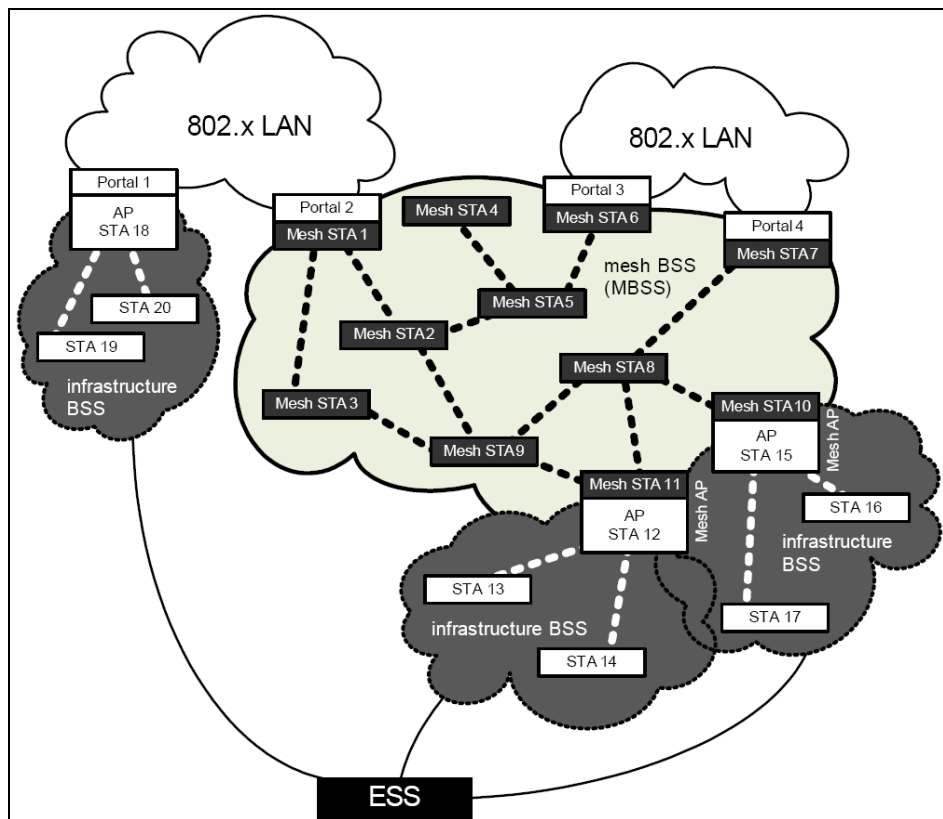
802.x LAN

802.x LAN

Portal 1
AP
STA 18

STA 20

STA 19

infrastructure BSS

Portal 2
Mesh STA 1

Mesh STA 4

Portal 3
Mesh STA 6

Portal 4
Mesh STA7

mesh BSS (MBSS)

Mesh STA5

Mesh STA2

Mesh STA8

Mesh STA 3

Mesh STA10
AP
STA 15

Mesh AP

Mesh STA9

Mesh STA 11
AP
STA 12

Mesh AP

STA 16

infrastructure BSS

STA 13

infrastructure BSS

STA 17

STA 14

ESS